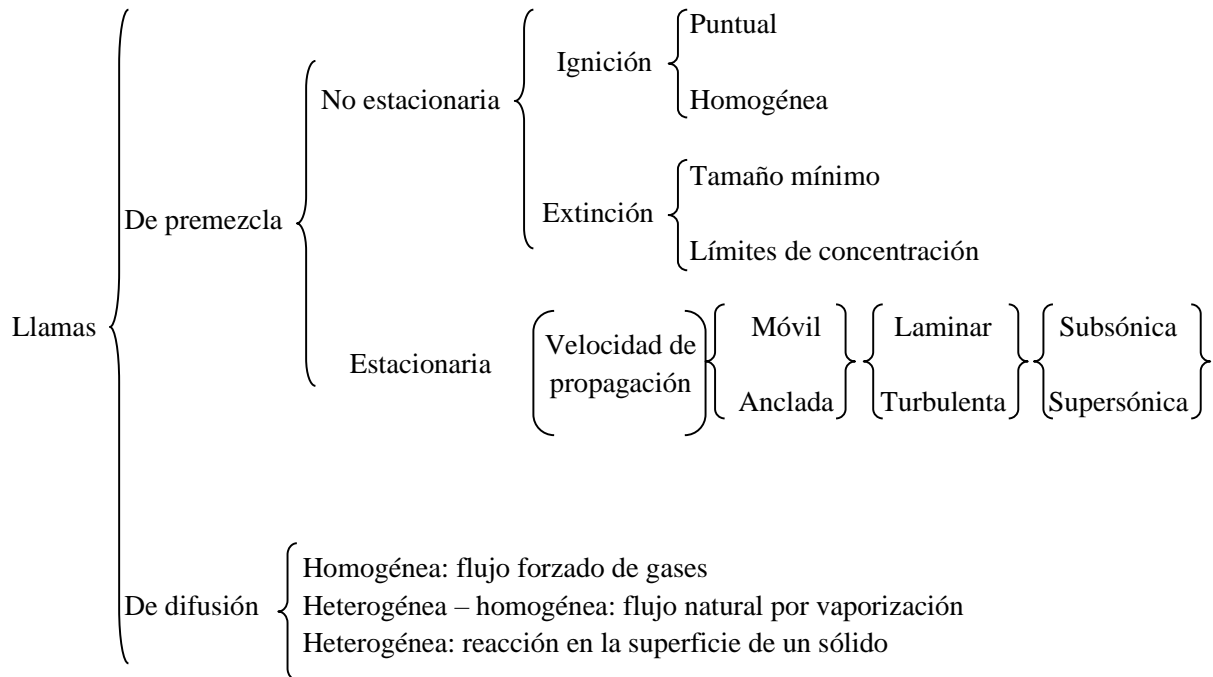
Llamas

De premezcla

No estacionaria

Ignición

Puntual

Homogénea

Extinción

Tamaño mínimo

Límites de concentración

Estacionaria

Velocidad de propagación

Móvil

Anclada

Laminar

Turbulenta

Subsónica

Supersónica

De difusión

Homogénea: flujo forzado de gases

Heterogénea – homogénea: flujo natural por vaporización

Heterogénea: reacción en la superficie de un sólido